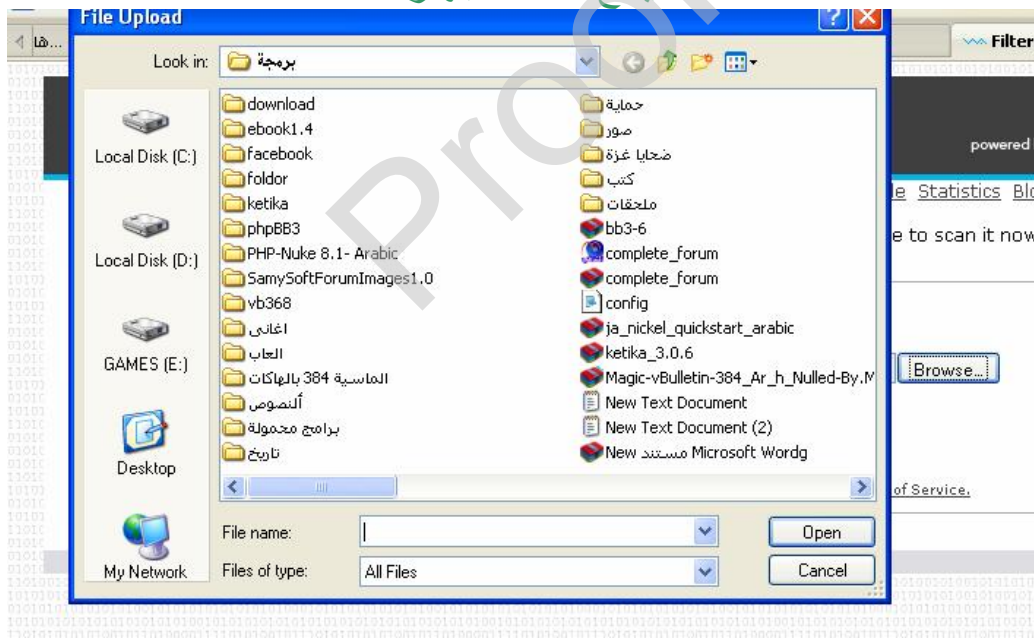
File Upload

Look in: برمجة

Local Disk (C:)
Local Disk (D:)
GAMES (E:)
Desktop
My Network

download
ebook1.4
facebook
foldor
ketika
phpBB3
PHP-Nuke 8.1- Arabic
SamySoftForumImages1.0
vb368
اغانى
العاب
الماسية 384 بالهاكات
ألنصوص
برامج محمولة
تاريخ

حماية
صور
ضحايا غزة
كتب
ملحقات
bb3-6
complete_forum
complete_forum
config
ja_nickel_quickstart_arabic
ketika_3.0.6
Magic-vBulletin-384_Ar_h_Nulled-By.M
New Text Document
New Text Document (2)
New مستند Microsoft Wordg

File name:
Files of type: All Files

Open
Cancel

Filter
powered
le Statistics Bl
e to scan it now
Browse...
of Service.
Pro